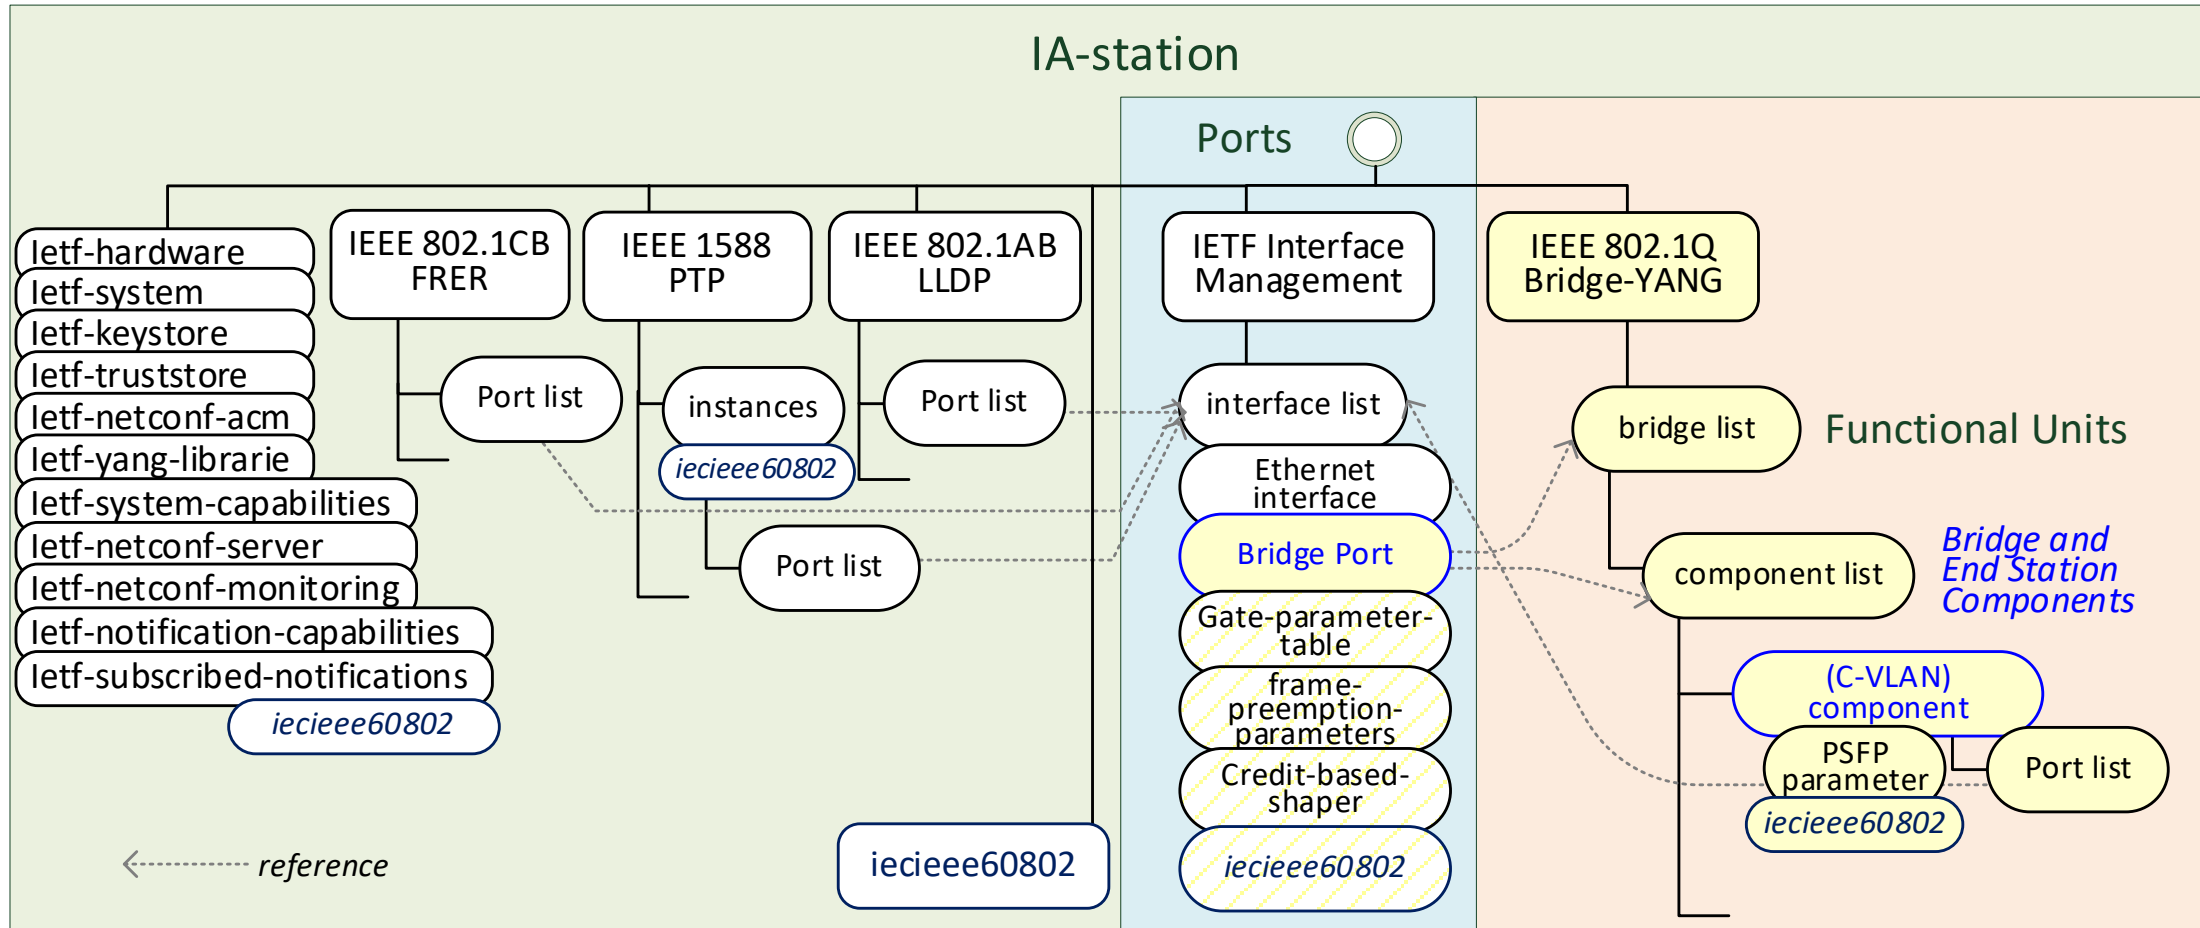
IA-station

Ports

Ietf-hardware
Ietf-system
Ietf-keystore
Ietf-truststore
Ietf-netconf-acm
Ietf-yang-librarie
Ietf-system-capabilities
Ietf-netconf-server
Ietf-netconf-monitoring
Ietf-notification-capabilities
Ietf-subscribed-notifications
iecieee60802

IEEE 802.1CB FRER

Port list

IEEE 1588 PTP

instances

iecieee60802

Port list

IEEE 802.1AB LLDP

Port list

IETF Interface Management

interface list

Ethernet interface

Bridge Port

Gate-parameter-table

frame-preemption-parameters

Credit-based-shaper

iecieee60802

IEEE 802.1Q Bridge-YANG

bridge list

Functional Units

component list

Bridge and End Station Components

(C-VLAN) component

PSFP parameter

Port list

iecieee60802

iecieee60802

reference